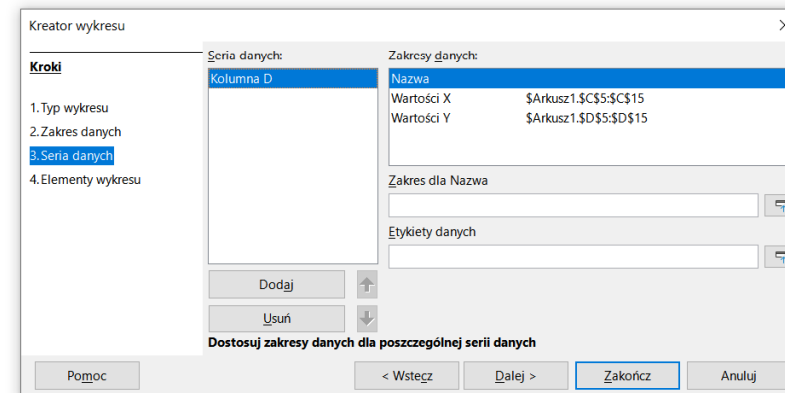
Kreator wykresu

Kroki

1.Typ wykresu
2.Zakres danych
3.Seria danych
4.Elementy wykresu

Seria danych:

Kolumna D

Zakresy danych:

| Nazwa | |
|---|---|
| Wartości X | \$Arkusz1.\$C\$5:\$C\$15 |
| Wartości Y | \$Arkusz1.\$D\$5:\$D\$15 |

Zakres dla Nazwa

Etykiety danych

Dodaj

Usuń

Dostosuj zakresy danych dla poszczególnej serii danych

Pomoc

< Wstecz

Dalej >

Zakończ

Anuluj